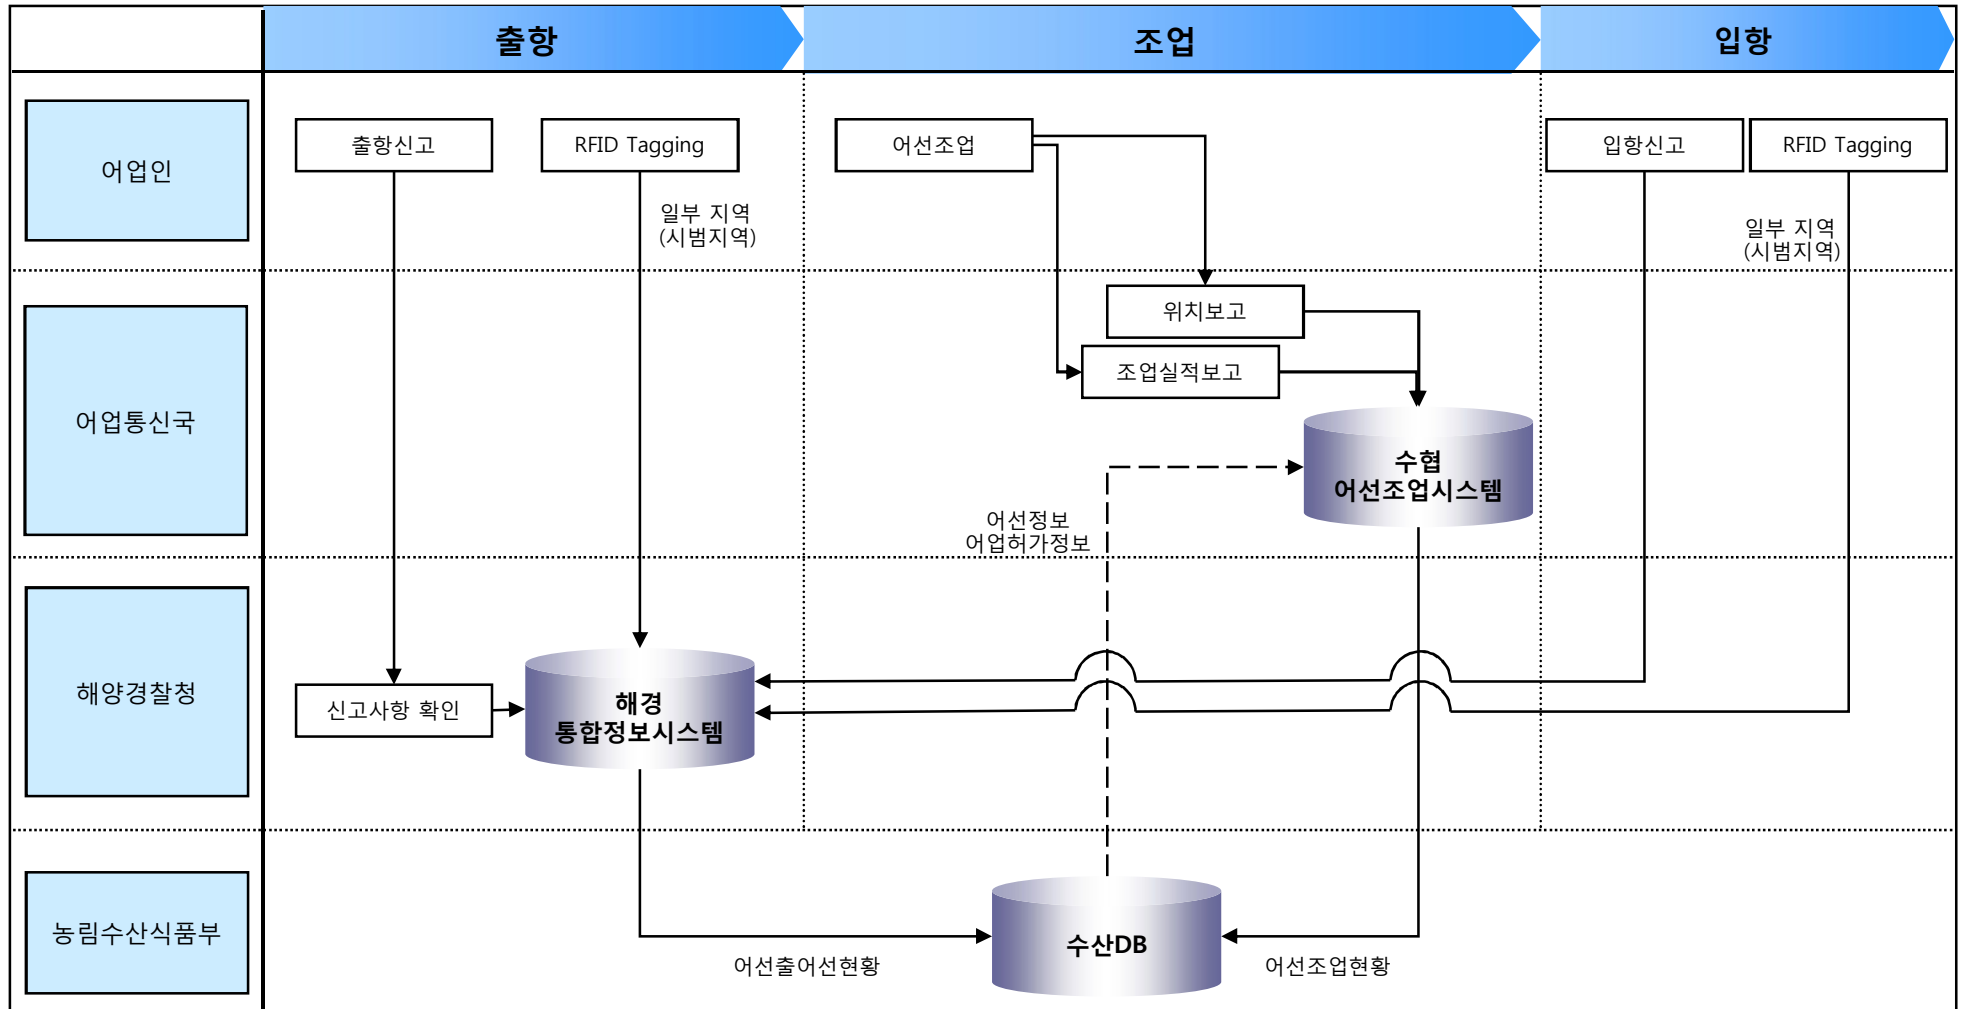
출항

조업

입항

어업인

출항신고

RFID Tagging

일부 지역 (시범지역)

어선조업

입항신고

RFID Tagging

일부 지역 (시범지역)

어업통신국

위치보고

조업실적보고

수협 어선조업시스템

어선정보 어업허가정보

해양경찰청

신고사항 확인

해경 통합정보시스템

농림수산식품부

수산DB

어선출어선현황

어선조업현황